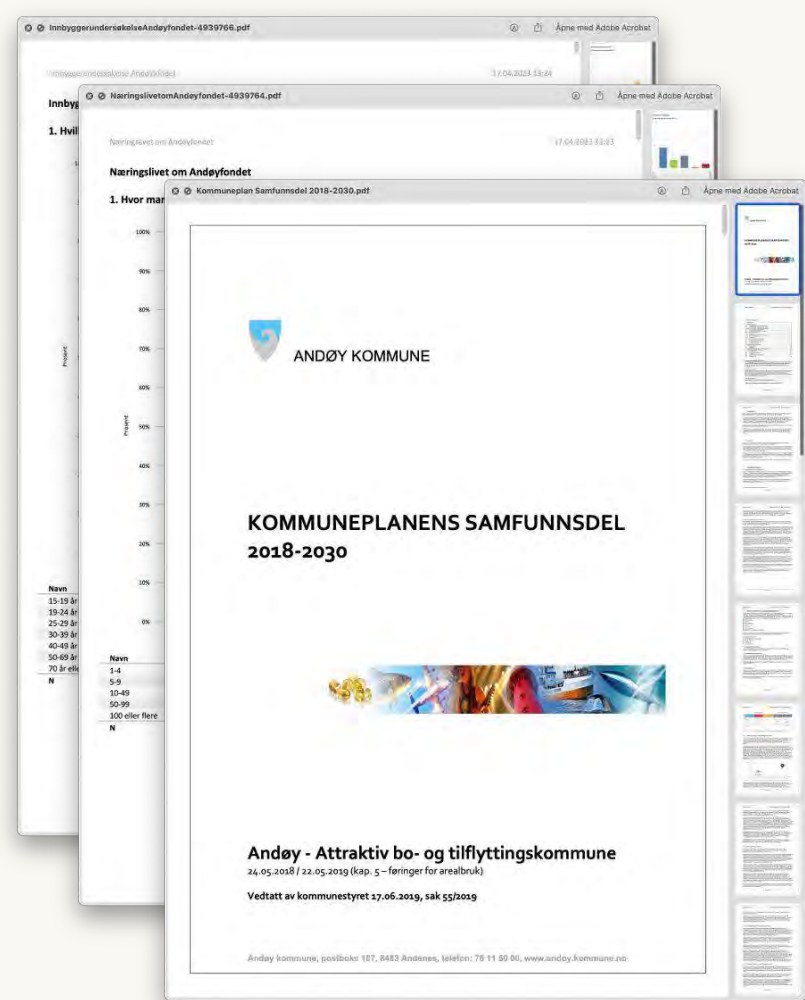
InnbyggerundersøkelseAndøyfondet-4939766.pdf

Åpne med Adobe Acrobat

Innbyggerundersøkelse Andøyfondet

17.04.2023 13:24

Innbyg

1. Hvil

Prosent

Navn
15-19 år
19-24 år
25-29 år
30-39 år
40-49 år
50-69 år
70 år elle
N

NæringslivetomAndøyfondet-4939764.pdf

Åpne med Adobe Acrobat

Næringslivet om Andøyfondet

17.04.2023 13:23

Næringslivet om Andøyfondet

1. Hvor man

100%
90%
80%
70%
60%
50%
40%
30%
20%
10%
0%

Prosent

Navn
1-4
5-9
10-49
50-99
100 eller flere
N

Kommuneplan Samfunnsdel 2018-2030.pdf

Åpne med Adobe Acrobat

ANDØY KOMMUNE

KOMMUNEPLANENS SAMFUNNSDEL 2018-2030

Andøy - Attraktiv bo- og tilflyttingskommune
24.05.2018 / 22.05.2019 (kap. 5 – føringer for arealbruk)

Vedtatt av kommunestyret 17.06.2019, sak 55/2019

Andøy kommune, postboks 107, 8483 Andenes, telefon: 76 11 50 00, www.andoy.kommune.no